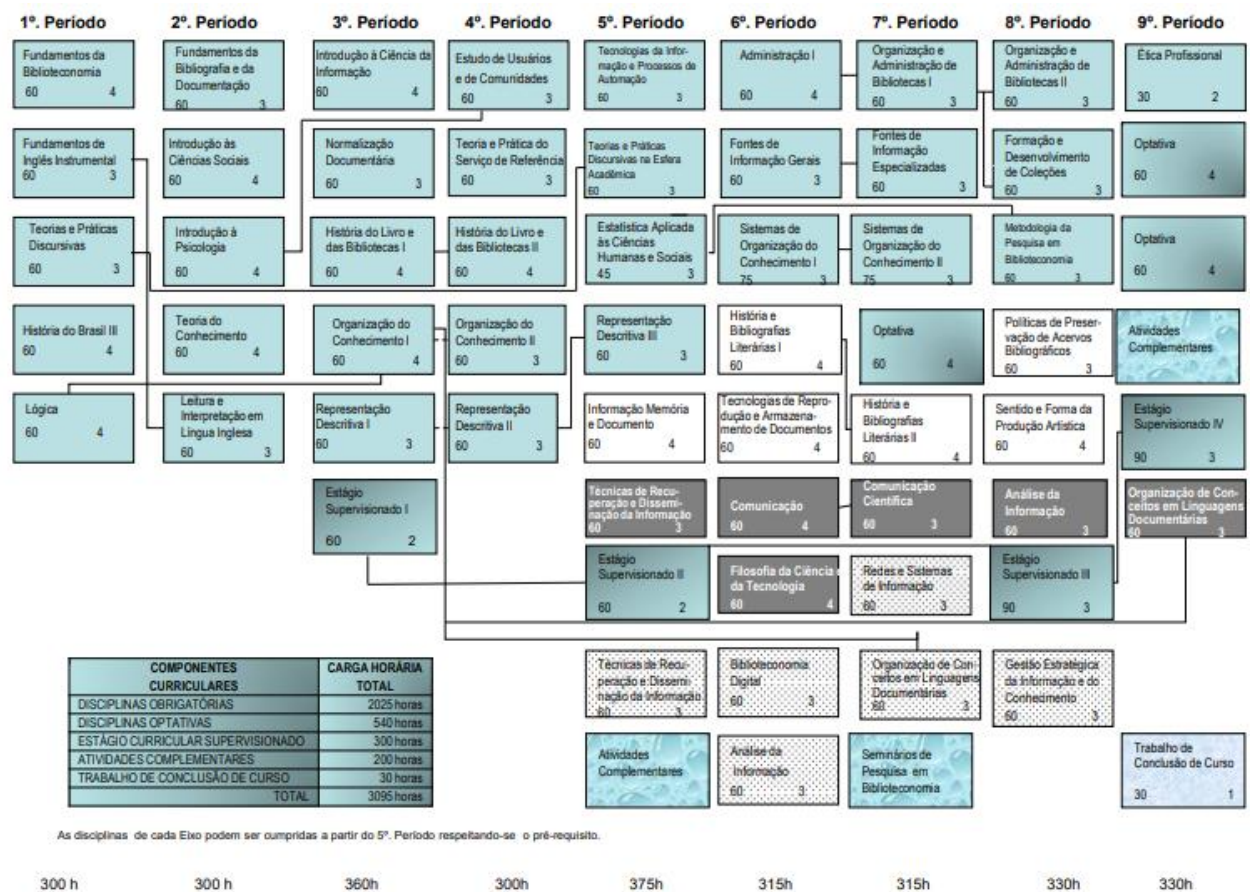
1º. Período
Fundamentos da Biblioteconomia 60 4
Fundamentos de Inglês Instrumental 60 3
Teorias e Práticas Discursivas 60 3
História do Brasil III 60 4
Lógica 60 4

2º. Período
Fundamentos da Bibliografia e da Documentação 60 3
Introdução às Ciências Sociais 60 4
Introdução à Psicologia 60 4
Teoria do Conhecimento 60 4
Leitura e Interpretação em Língua Inglesa 60 3

3º. Período
Introdução à Ciência da Informação 60 4
Normalização Documentária 60 3
História do Livro e das Bibliotecas I 60 4
Organização do Conhecimento I 60 4
Representação Descritiva I 60 3
Estágio Supervisionado I 60 2

4º. Período
Estudo de Usuários e de Comunidades 60 3
Teoria e Prática do Serviço de Referência 60 3
História do Livro e das Bibliotecas II 60 4
Organização do Conhecimento II 60 3
Representação Descritiva II 60 3

5º. Período
Tecnologias da Informação e Processos de Automação 60 3
Teorias e Práticas Discursivas na Esfera Acadêmica 60 3
Estatística Aplicada às Ciências Humanas e Sociais 45 3
Representação Descritiva III 60 3
Informação Memória e Documento 60 4
Técnicas de Recuperação e Disseminação da Informação 60 3
Estágio Supervisionado II 60 2

6º. Período
Administração I 60 4
Fontes de Informação Gerais 60 3
Sistemas de Organização do Conhecimento I 75 3
História e Bibliografias Literárias I 60 4
Tecnologias de Reprodução e Armazenamento de Documentos 60 4
Comunicação 60 4
Filosofia da Ciência e da Tecnologia 60 4

7º. Período
Organização e Administração de Bibliotecas I 60 3
Fontes de Informação Especializadas 60 3
Sistemas de Organização do Conhecimento II 75 3
Optativa 60 4
História e Bibliografias Literárias II 60 4
Comunicação Científica 60 3
Redes e Sistemas de Informação 60 3

8º. Período
Organização e Administração de Bibliotecas II 60 3
Formação e Desenvolvimento de Coleções 60 3
Metodologia da Pesquisa em Biblioteconomia 60 3
Políticas de Preservação de Acervos Bibliográficos 60 3
Sentido e Forma da Produção Artística 60 4
Análise da Informação 60 3
Estágio Supervisionado III 90 3

9º. Período
Ética Profissional 30 2
Optativa 60 4
Optativa 60 4
Atividades Complementares
Estágio Supervisionado IV 90 3
Organização de Conceitos em Linguagens Documentárias 60 3

Técnicas de Recuperação e Disseminação da Informação 60 3
Biblioteconomia Digital 60 3
Organização em Conceitos em Linguagens Documentárias 60 3
Gestão Estratégica da Informação e do Conhecimento 60 3
Atividades Complementares
Análise da Informação 60 3
Seminários de Pesquisa em Biblioteconomia
Trabalho de Conclusão de Curso 30 1

| COMPONENTES CURRICULARES | CARGA HORÁRIA TOTAL |
|---|---|
| DISCIPLINAS OBRIGATÓRIAS | 2025 horas |
| DISCIPLINAS OPTATIVAS | 540 horas |
| ESTÁGIO CURRICULAR SUPERVISIONADO | 300 horas |
| ATIVIDADES COMPLEMENTARES | 200 horas |
| TRABALHO DE CONCLUSÃO DE CURSO | 30 horas |
| TOTAL | 3095 horas |

As disciplinas de cada Eixo podem ser cumpridas a partir do 5º. Período respeitando-se o pré-requisito.

300 h 300 h 360h 300h 375h 315h 315h 330h 330h